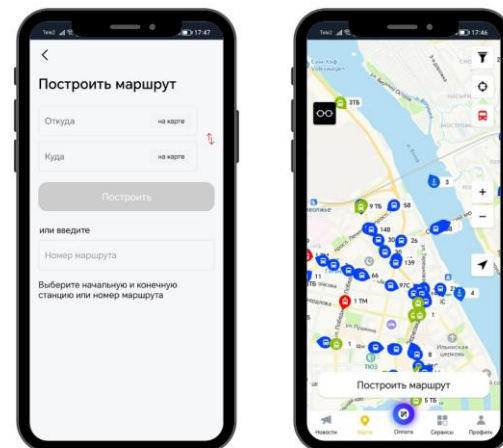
Tele2 17:47

<

Построить маршрут

Откуда на карте

Куда на карте

Построить

или введите

Номер маршрута

Выберите начальную и конечную станцию или номер маршрута

Tele2 17:46

27Б

9 ТБ

6Б

14Б

3

26

139

97С

1 ТМ

4

8

5 ТБ

Построить маршрут

Новости Карта Оплата Сервисы Профиль